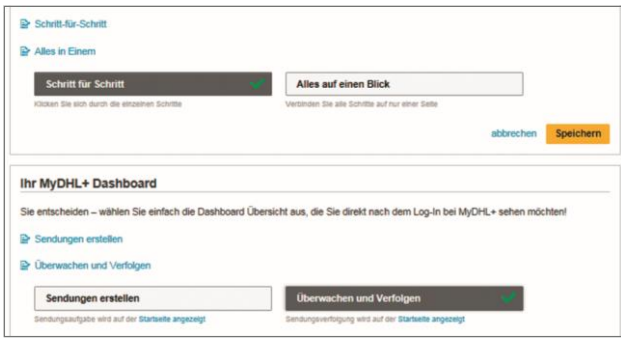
Schritt-für-Schritt

Alles in Einem

Schritt für Schritt

Klicken Sie sich durch die einzelnen Schritte

Alles auf einen Blick

Verbinden Sie alle Schritte auf nur einer Seite

abbrechen Speichern

Ihr MyDHL+ Dashboard

Sie entscheiden – wählen Sie einfach die Dashboard Übersicht aus, die Sie direkt nach dem Log-In bei MyDHL+ sehen möchten!

Sendungen erstellen

Überwachen und Verfolgen

Sendungen erstellen

Sendungsaufgabe wird auf der Startseite angezeigt

Überwachen und Verfolgen

Sendungsverfolgung wird auf der Startseite angezeigt